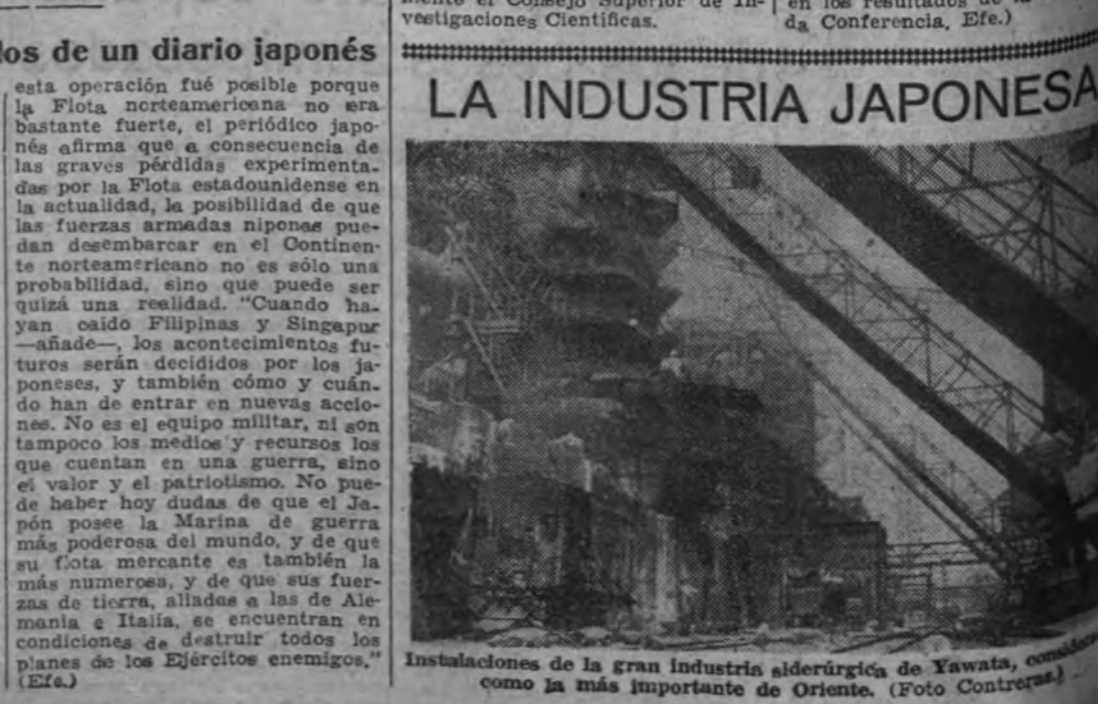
los de un diario japonés

esta operación fué posible porque la Flota norteamericana no era bastante fuerte, el periódico japonés afirma que a consecuencia de las graves pérdidas experimentadas por la Flota estadounidense en la actualidad, la posibilidad de que las fuerzas armadas niponas puedan desembarcar en el Continente norteamericano no es sólo una probabilidad, sino que puede ser quizá una realidad. "Cuando hayan caído Filipinas y Singapur —añade—, los acontecimientos futuros serán decididos por los japoneses, y también cómo y cuándo han de entrar en nuevas acciones. No es el equipo militar, ni son tampoco los medios y recursos los que cuentan en una guerra, sino el valor y el patriotismo. No puede haber hoy dudas de que el Japón posee la Marina de guerra más poderosa del mundo, y de que su flota mercante es también la más numerosa, y de que sus fuerzas de tierra, aliadas a las de Alemania e Italia, se encuentran en condiciones de destruir todos los planes de los Ejércitos enemigos." (Efe.)

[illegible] el Consejo Superior de Investigaciones Científicas.

en los resultados de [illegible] da Conferencia. Efe.)

LA INDUSTRIA JAPONESA

Instalaciones de la gran industria siderúrgica de Yawata, considerada como la más importante de Oriente. (Foto Contreras.)